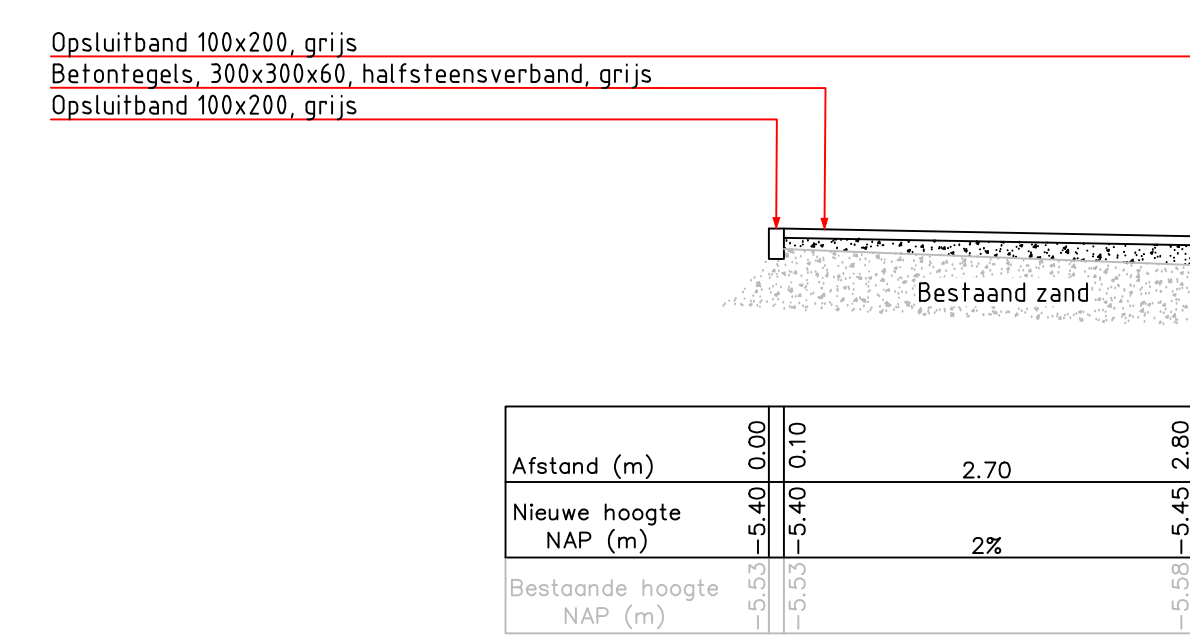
Opsluitband 100x200, grijs
Betontegels, 300x300x60, halfsteensverband, grijs
Opsluitband 100x200, grijs

Bestaand zand

| Afstand (m) | 0.00 | 0.10 | 2.70 | 2.80 |
|---|---|---|---|---|
| Nieuwe hoogte NAP (m) | −5.40 | −5.40 | 2% | −5.45 |
| Bestaande hoogte NAP (m) | −5.53 | −5.53 | | −5.58 |